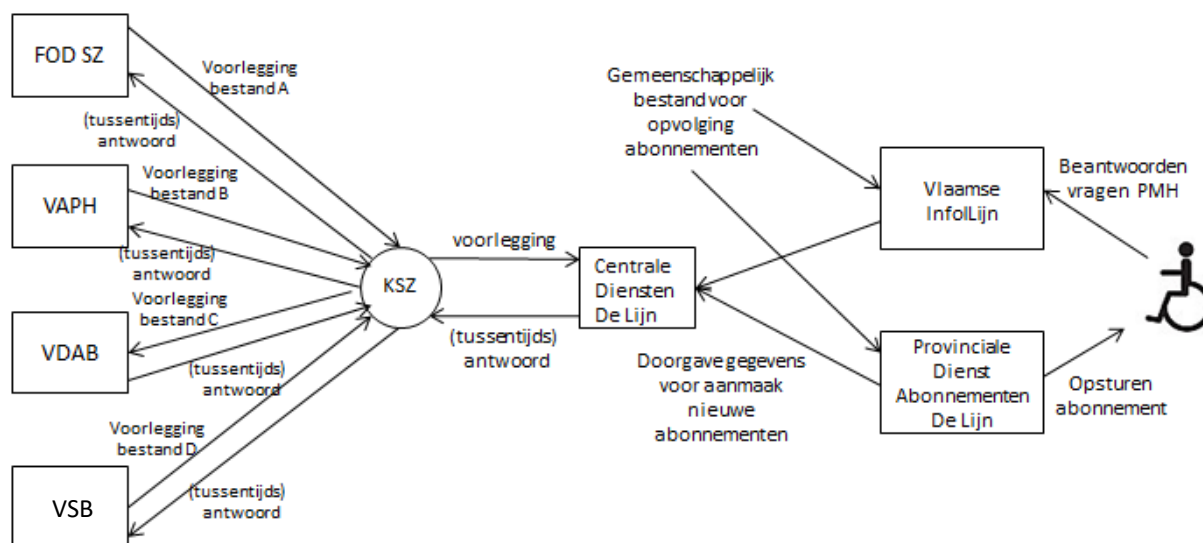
FOD SZ

Voorlegging bestand A

(tussentijds) antwoord

VAPH

Voorlegging bestand B

(tussentijds) antwoord

VDAB

Voorlegging bestand C

(tussentijds) antwoord

Voorlegging bestand D

VSB

(tussentijds) antwoord

KSZ

voorlegging

(tussentijds) antwoord

Centrale Diensten De Lijn

Gemeenschappelijk bestand voor opvolging abonnementen

Doorgave gegevens voor aanmaak nieuwe abonnementen

Vlaamse InfolLijn

Provinciale Dienst Abonnementen De Lijn

Beantwoorden vragen PMH

Opsturen abonnement